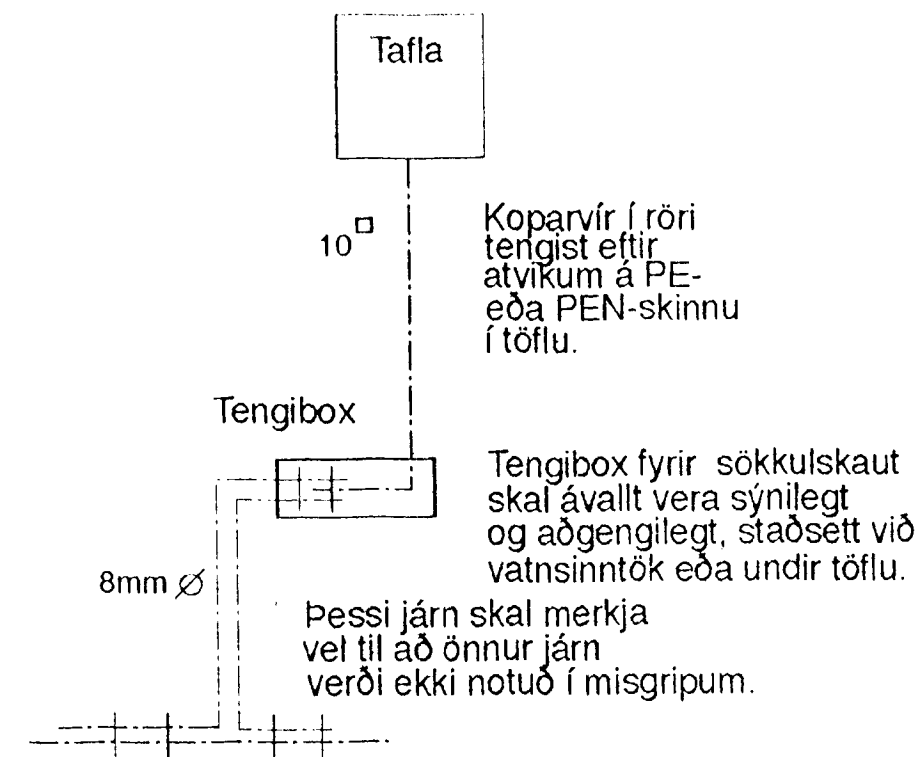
Tafla

$10^{\square}$

Koparvír í röri tengist eftir atvikum á PE- eða PEN-skinnu í töflu.

Tengibox

Tengibox fyrir sökkulskaut skal ávallt vera sýnilegt og aðgengilegt, staðsett við vatnsinntök eða undir töflu.

8mm $\varnothing$

Þessi járn skal merkja vel til að önnur járn verði ekki notuð í misgripum.